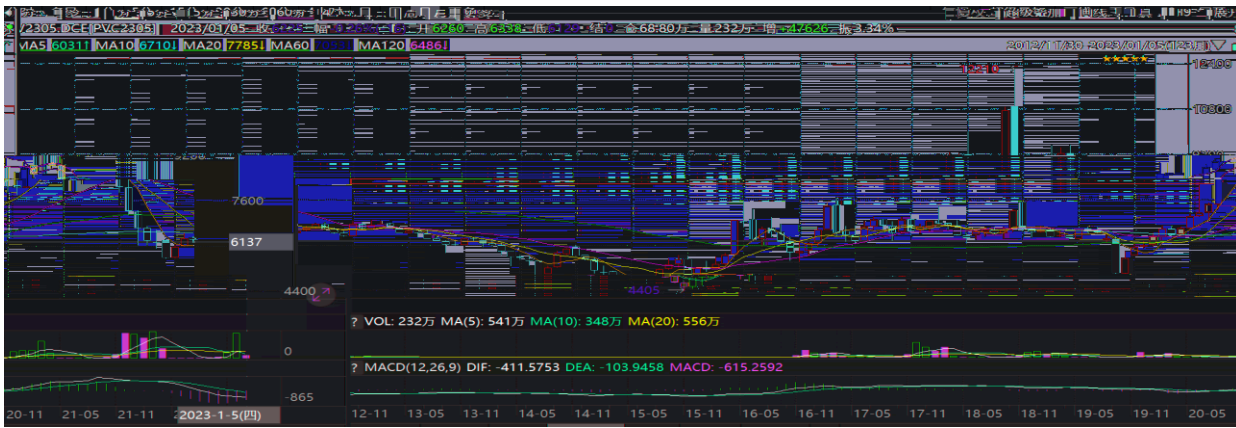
2305.DCE PVC2305 2023/01/05 收 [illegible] 幅 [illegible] 开 6260 高 6338 低 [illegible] 结 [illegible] 仓 68.80万 量 232万 增 +47626 振 3.34%

MA5 6031 MA10 6710 MA20 7785 MA60 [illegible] MA120 6486

2012/11/30 2023/01/05(123周)

12100

10800

7600

6137

4400

4405

? VOL: 232万 MA(5): 541万 MA(10): 348万 MA(20): 556万

0

? MACD(12,26,9) DIF: -411.5753 DEA: -103.9458 MACD: -615.2592

-865

20-11 21-05 21-11 2023-1-5(四) 12-11 13-05 13-11 14-05 14-11 15-05 15-11 16-05 16-11 17-05 17-11 18-05 18-11 19-05 19-11 20-05